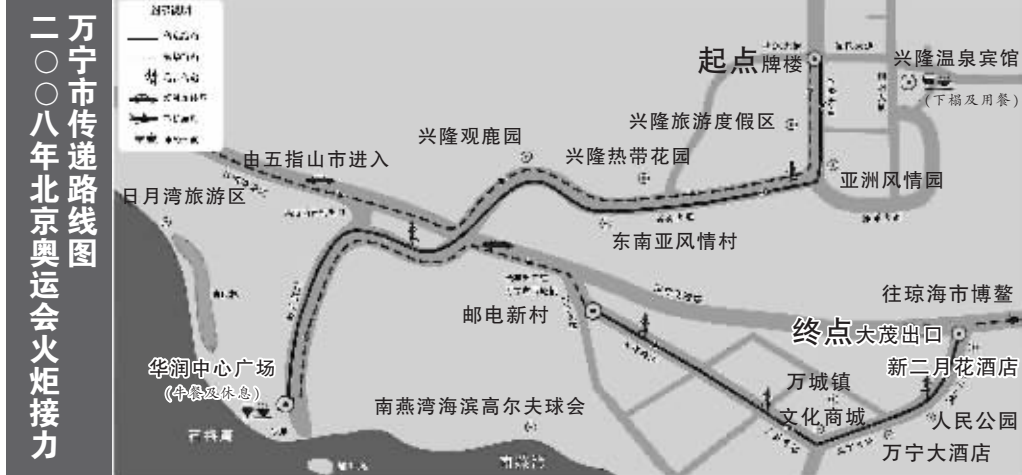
二○○八年北京奥运会火炬接力

万宁市传递路线图

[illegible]

起点牌楼

兴隆温泉宾馆

(下榻及用餐)

兴隆旅游度假区

兴隆观鹿园

兴隆热带花园

由五指山市进入

亚洲风情园

日月湾旅游区

东南亚风情村

邮电新村

往琼海市博鳌

终点大茂出口

新二月花酒店

华润中心广场

(午餐及休息)

万城镇

文化商城

南燕湾海滨高尔夫球会

人民公园

万宁大酒店